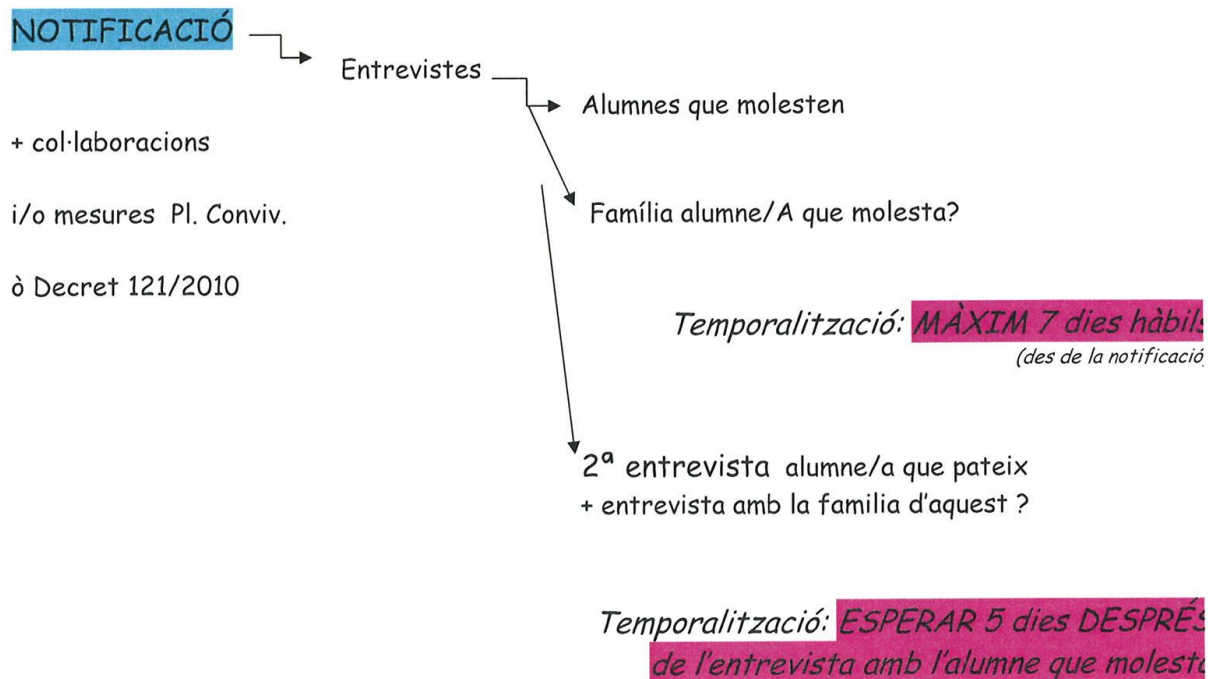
NOTIFICACIÓ

Entrevistes

Alumnes que molesten

+ col·laboracions

i/o mesures Pl. Conviv.

ò Decret 121/2010

Família alumne/A que molesta?

Temporalització: MÀXIM 7 dies hàbil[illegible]

(des de la notificació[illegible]

2ª entrevista alumne/a que pateix
+ entrevista amb la familia d'aquest ?

Temporalització: ESPERAR 5 dies DESPRÉ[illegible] de l'entrevista amb l'alumne que molest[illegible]